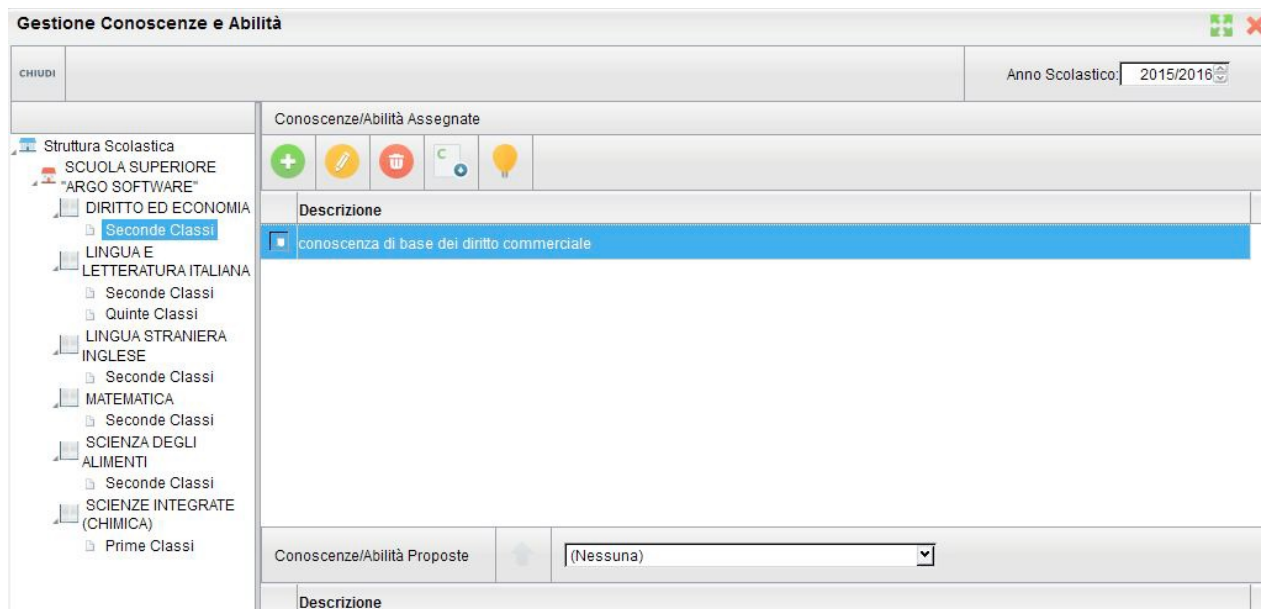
Gestione Conoscenze e Abilità

CHIUDI

Anno Scolastico: 2015/2016

Struttura Scolastica
SCUOLA SUPERIORE "ARGO SOFTWARE"
DIRITTO ED ECONOMIA
Seconde Classi
LINGUA E LETTERATURA ITALIANA
Seconde Classi
Quinte Classi
LINGUA STRANIERA INGLESE
Seconde Classi
MATEMATICA
Seconde Classi
SCIENZA DEGLI ALIMENTI
Seconde Classi
SCIENZE INTEGRATE (CHIMICA)
Prime Classi

Conoscenze/Abilità Assegnate

| Descrizione |
|---|
| conoscenza di base dei diritto commerciale |

Conoscenze/Abilità Proposte (Nessuna)

Descrizione